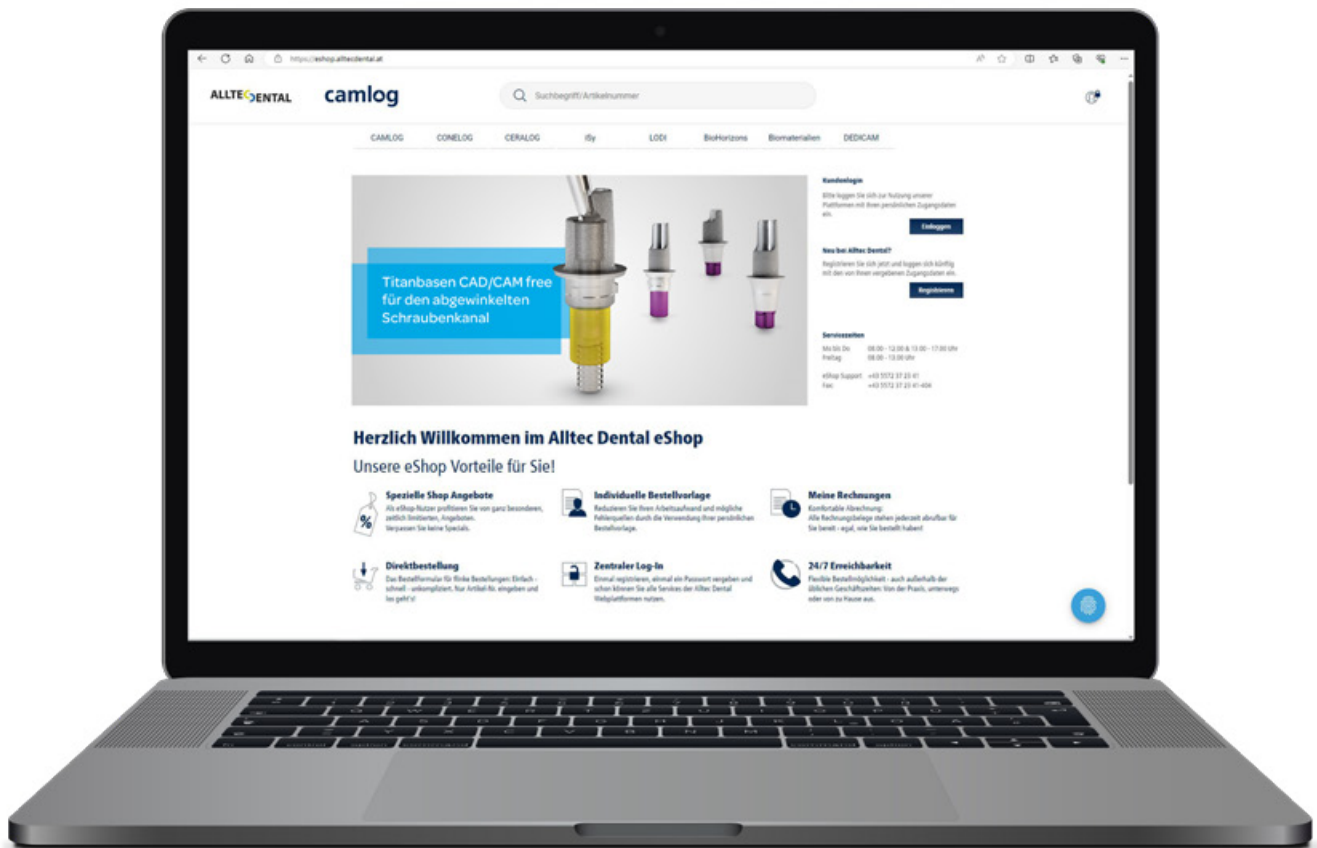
https://eshop.alltecdental.at

ALLTEC DENTAL camlog

Suchbegriff/Artikelnummer

CAMLOG CONELOG CERALOG iSy LODI BioHorizons Biomaterialien DEDICAM

Titanbasen CAD/CAM free für den abgewinkelten Schraubenkanal

Kundenlogin
Bitte loggen Sie sich zur Nutzung unserer Plattformen mit Ihren persönlichen Zugangsdaten ein.
Einloggen

Neu bei Alltec Dental?
Registrieren Sie sich jetzt und loggen sich künftig mit den von Ihnen vergebenen Zugangsdaten ein.
Registrieren

Servicezeiten
Mo bis Do 08:00 - 12:00 & 13:00 - 17:00 Uhr
Freitag 08:00 - 13:00 Uhr

eShop Support +43 5572 37 23 41
Fax +43 5572 37 23 41-404

Herzlich Willkommen im Alltec Dental eShop
Unsere eShop Vorteile für Sie!

Spezielle Shop Angebote
Als eShop-Nutzer profitieren Sie von ganz besonderen, zeitlich limitierten, Angeboten. Verpassen Sie keine Specials.

Individuelle Bestellvorlage
Reduzieren Sie Ihren Arbeitsaufwand und mögliche Fehlerquellen durch die Verwendung Ihrer persönlichen Bestellvorlage.

Meine Rechnungen
Komfortable Abrechnung: Alle Rechnungsbelege stehen jederzeit abrufbar für Sie bereit - egal, wie Sie bestellt haben!

Direktbestellung
Das Bestellformular für flinke Bestellungen: Einfach - schnell - unkompliziert. Nur Artikel-Nr. eingeben und los geht's!

Zentraler Log-In
Einmal registrieren, einmal ein Passwort vergeben und schon können Sie alle Services der Alltec Dental Webplattformen nutzen.

24/7 Erreichbarkeit
Flexible Bestellmöglichkeit - auch außerhalb der üblichen Geschäftszeiten: Von der Praxis, unterwegs oder von zu Hause aus.